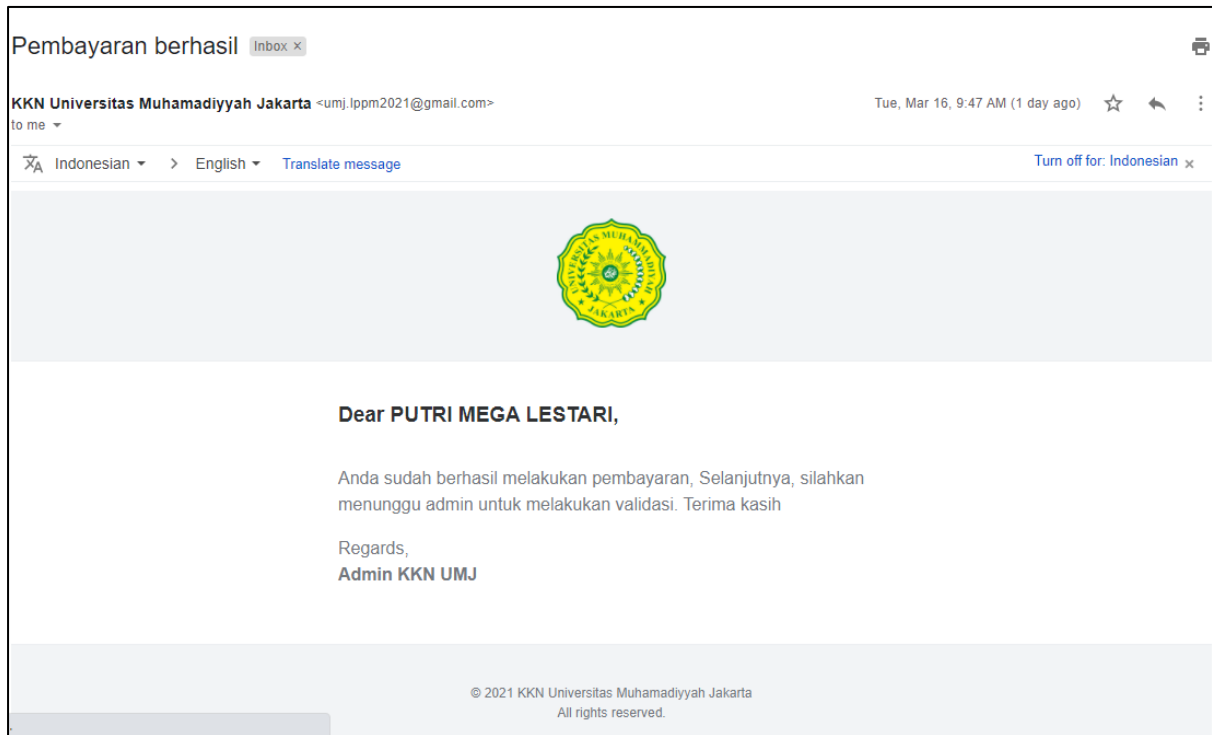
Pembayaran berhasil Inbox ×

KKN Universitas Muhamadiyyah Jakarta <umj.lppm2021@gmail.com>
to me

Tue, Mar 16, 9:47 AM (1 day ago)

Indonesian > English Translate message

Turn off for: Indonesian ×

UNIVERSITAS MUHAMMADIYAH JAKARTA

Dear PUTRI MEGA LESTARI,

Anda sudah berhasil melakukan pembayaran, Selanjutnya, silahkan menunggu admin untuk melakukan validasi. Terima kasih

Regards,
Admin KKN UMJ

© 2021 KKN Universitas Muhamadiyyah Jakarta
All rights reserved.